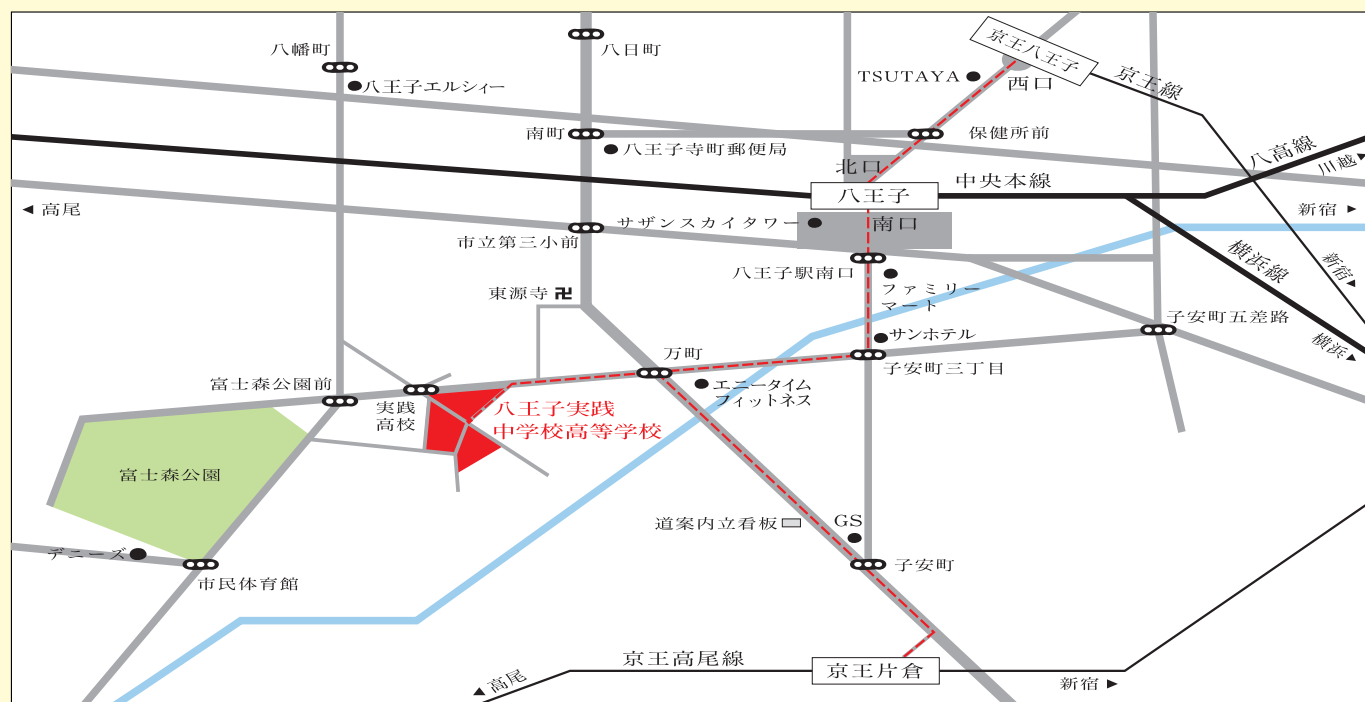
八日町
八幡町
八王子エルシィー
京王八王子
TSUTAYA
西口
京王線
南町
保健所前
八王子寺町郵便局
八高線
北口
川越
八王子
中央本線
◀ 高尾
新宿 ▶
サザンスカイタワー
南口
市立第三小前
横浜線
八王子駅南口
新宿
ファミリーマート
東源寺
子安町五差路
サンホテル
横浜
万町
子安町三丁目
富士森公園前
エニータイムフィットネス
実践高校
八王子実践中学校高等学校
富士森公園
道案内立看板
GS
デニーズ
子安町
市民体育館
京王高尾線
京王片倉
◀ 高尾
新宿 ▶